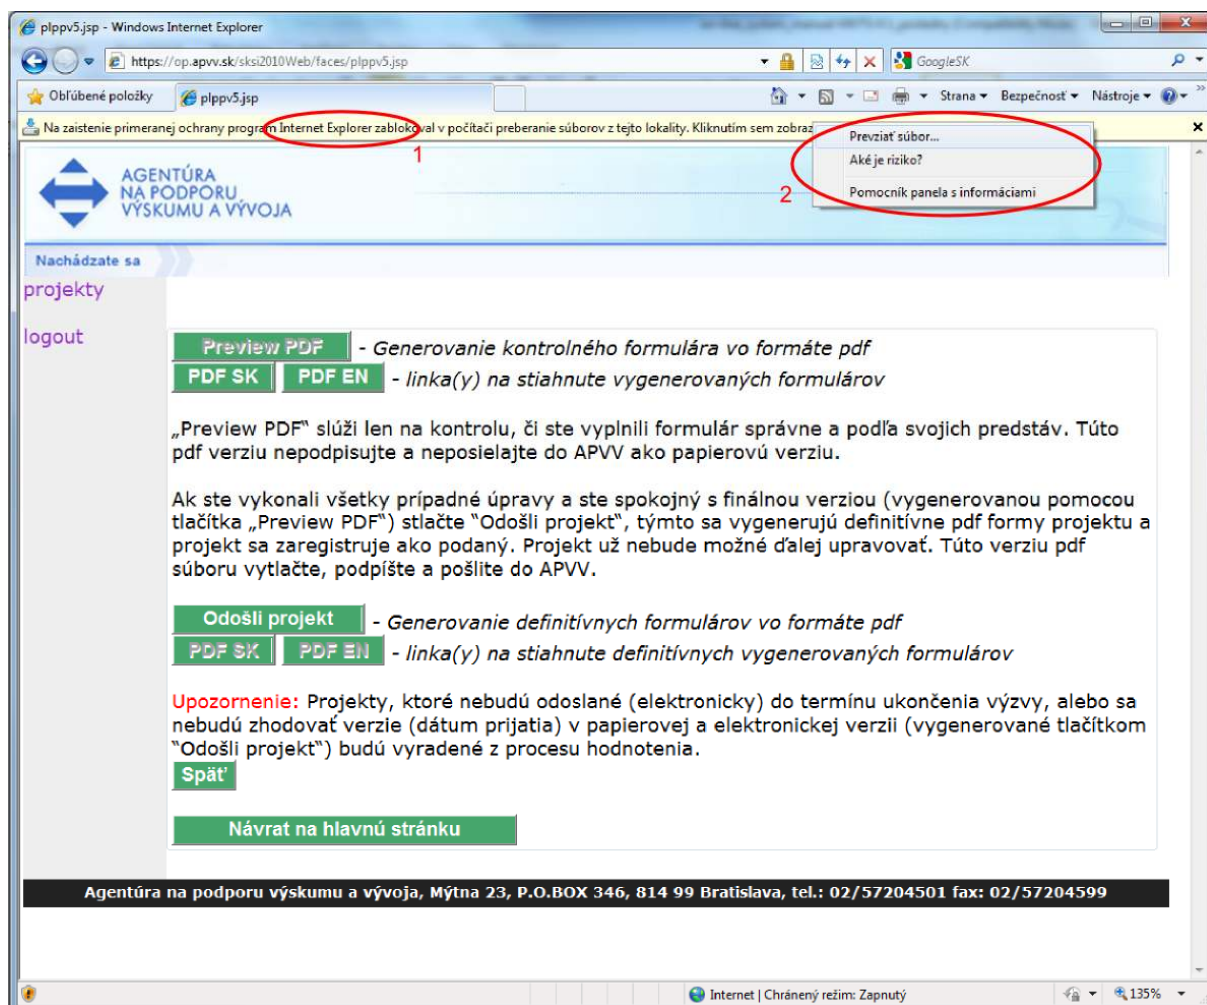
plppv5.jsp - Windows Internet Explorer

https://op.apvv.sk/sksi2010Web/faces/plppv5.jsp

GoogleSK

Obľúbené položky

plppv5.jsp

Strana ▾ Bezpečnosť ▾ Nástroje ▾

Na zaistenie primeranej ochrany program Internet Explorer zablokoval v počítači preberanie súborov z tejto lokality. Kliknutím sem zobraz

Prevziať súbor...
Aké je riziko?
Pomocník panela s informáciami

1

2

AGENTÚRA NA PODPORU VÝSKUMU A VÝVOJA

Nachádzate sa

projekty

logout

Preview PDF - Generovanie kontrolného formulára vo formáte pdf

PDF SK PDF EN - linka(y) na stiahnute vygenerovaných formulárov

„Preview PDF" slúži len na kontrolu, či ste vyplnili formulár správne a podľa svojich predstáv. Túto pdf verziu nepodpisujte a neposielajte do APVV ako papierovú verziu.

Ak ste vykonali všetky prípadné úpravy a ste spokojný s finálnou verziou (vygenerovanou pomocou tlačítka „Preview PDF") stlačte "Odošli projekt", týmto sa vygenerujú definitívne pdf formy projektu a projekt sa zaregistruje ako podaný. Projekt už nebude možné ďalej upravovať. Túto verziu pdf súboru vytlačte, podpíšte a pošlite do APVV.

Odošli projekt - Generovanie definitívnych formulárov vo formáte pdf

PDF SK PDF EN - linka(y) na stiahnute definitívnych vygenerovaných formulárov

Upozornenie: Projekty, ktoré nebudú odoslané (elektronicky) do termínu ukončenia výzvy, alebo sa nebudú zhodovať verzie (dátum prijatia) v papierovej a elektronickej verzii (vygenerované tlačítkom "Odošli projekt") budú vyradené z procesu hodnotenia.

Späť

Návrat na hlavnú stránku

Agentúra na podporu výskumu a vývoja, Mýtna 23, P.O.BOX 346, 814 99 Bratislava, tel.: 02/57204501 fax: 02/57204599

Internet | Chránený režim: Zapnutý

135%